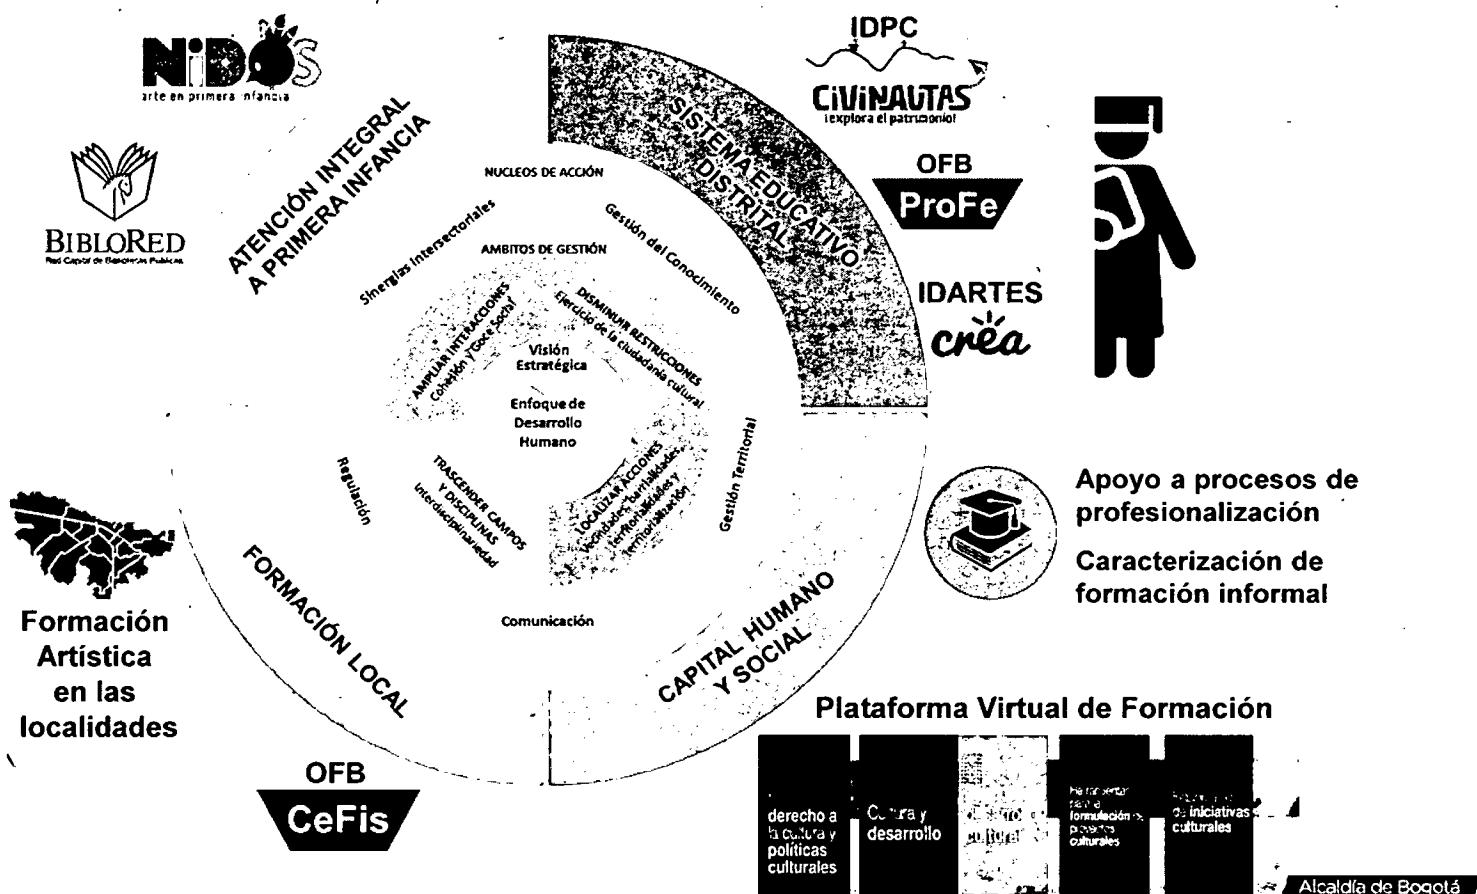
NIDOS
arte en primera infancia

BIBLORED
Red Capital de Bibliotecas Públicas

ATENCIÓN INTEGRAL A PRIMERA INFANCIA

SISTEMA EDUCATIVO DISTRITAL

IDPC
CIVINAUTAS
¡explora el patrimonio!

OFB
ProFe

IDARTES
crea

NUCLEOS DE ACCIÓN
Sinergias Intersectoriales
Gestión del Conocimiento
AMBITOS DE GESTIÓN
AMPLIAR INTERACCIONES
Cohesión y Goce social
DISMINUIR RESTRICCIONES
Ejercicio de la ciudadanía cultural
Visión Estratégica
Enfoque de Desarrollo Humano
Regulación
TRASCENDER CAMPOS Y DISCIPLINAS
Interdisciplinariedad
LOCALIZAR ACCIONES
Vecindades, barrialidades, territorialidades y territorialización
Gestión Territorial
Comunicación

FORMACIÓN LOCAL

CAPITAL HUMANO Y SOCIAL

Apoyo a procesos de profesionalización

Caracterización de formación informal

Formación Artística en las localidades

OFB
CeFis

Plataforma Virtual de Formación

derecho a la cultura y políticas culturales

Cultura y desarrollo

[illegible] cultural

Herramientas para la formulación de proyectos culturales

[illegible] de iniciativas culturales

Alcaldía de Bogotá